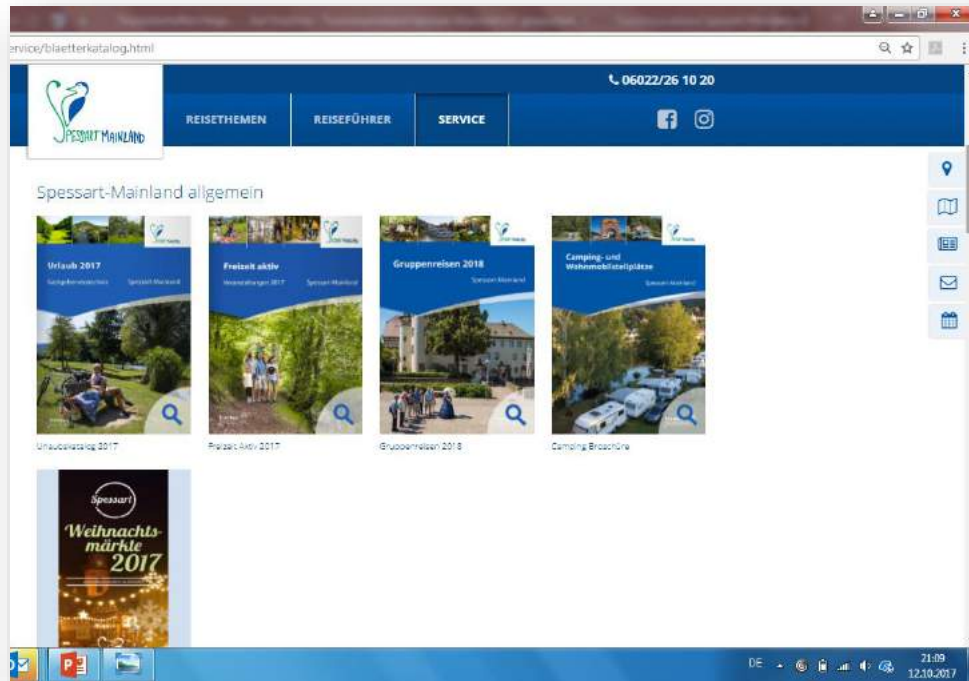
ervice/blaetterkatalog.html

SPESSART MAINLAND

06022/26 10 20

REISETHEMEN
REISEFÜHRER
SERVICE

Spessart-Mainland allgemein

Urlaub 2017
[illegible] Spessart-Mainland

Freizeit aktiv
Veranstaltungen 2017 Spessart-Mainland

Gruppenreisen 2018
Spessart-Mainland

Camping- und Wohnmobilstellplätze
Spessart-Mainland

Urlaubskatalog 2017
Freizeit Aktiv 2017
Gruppenreisen 2018
Camping Broschüre

Spessart
Weihnachtsmärkte 2017

DE
21:09
12.10.2017